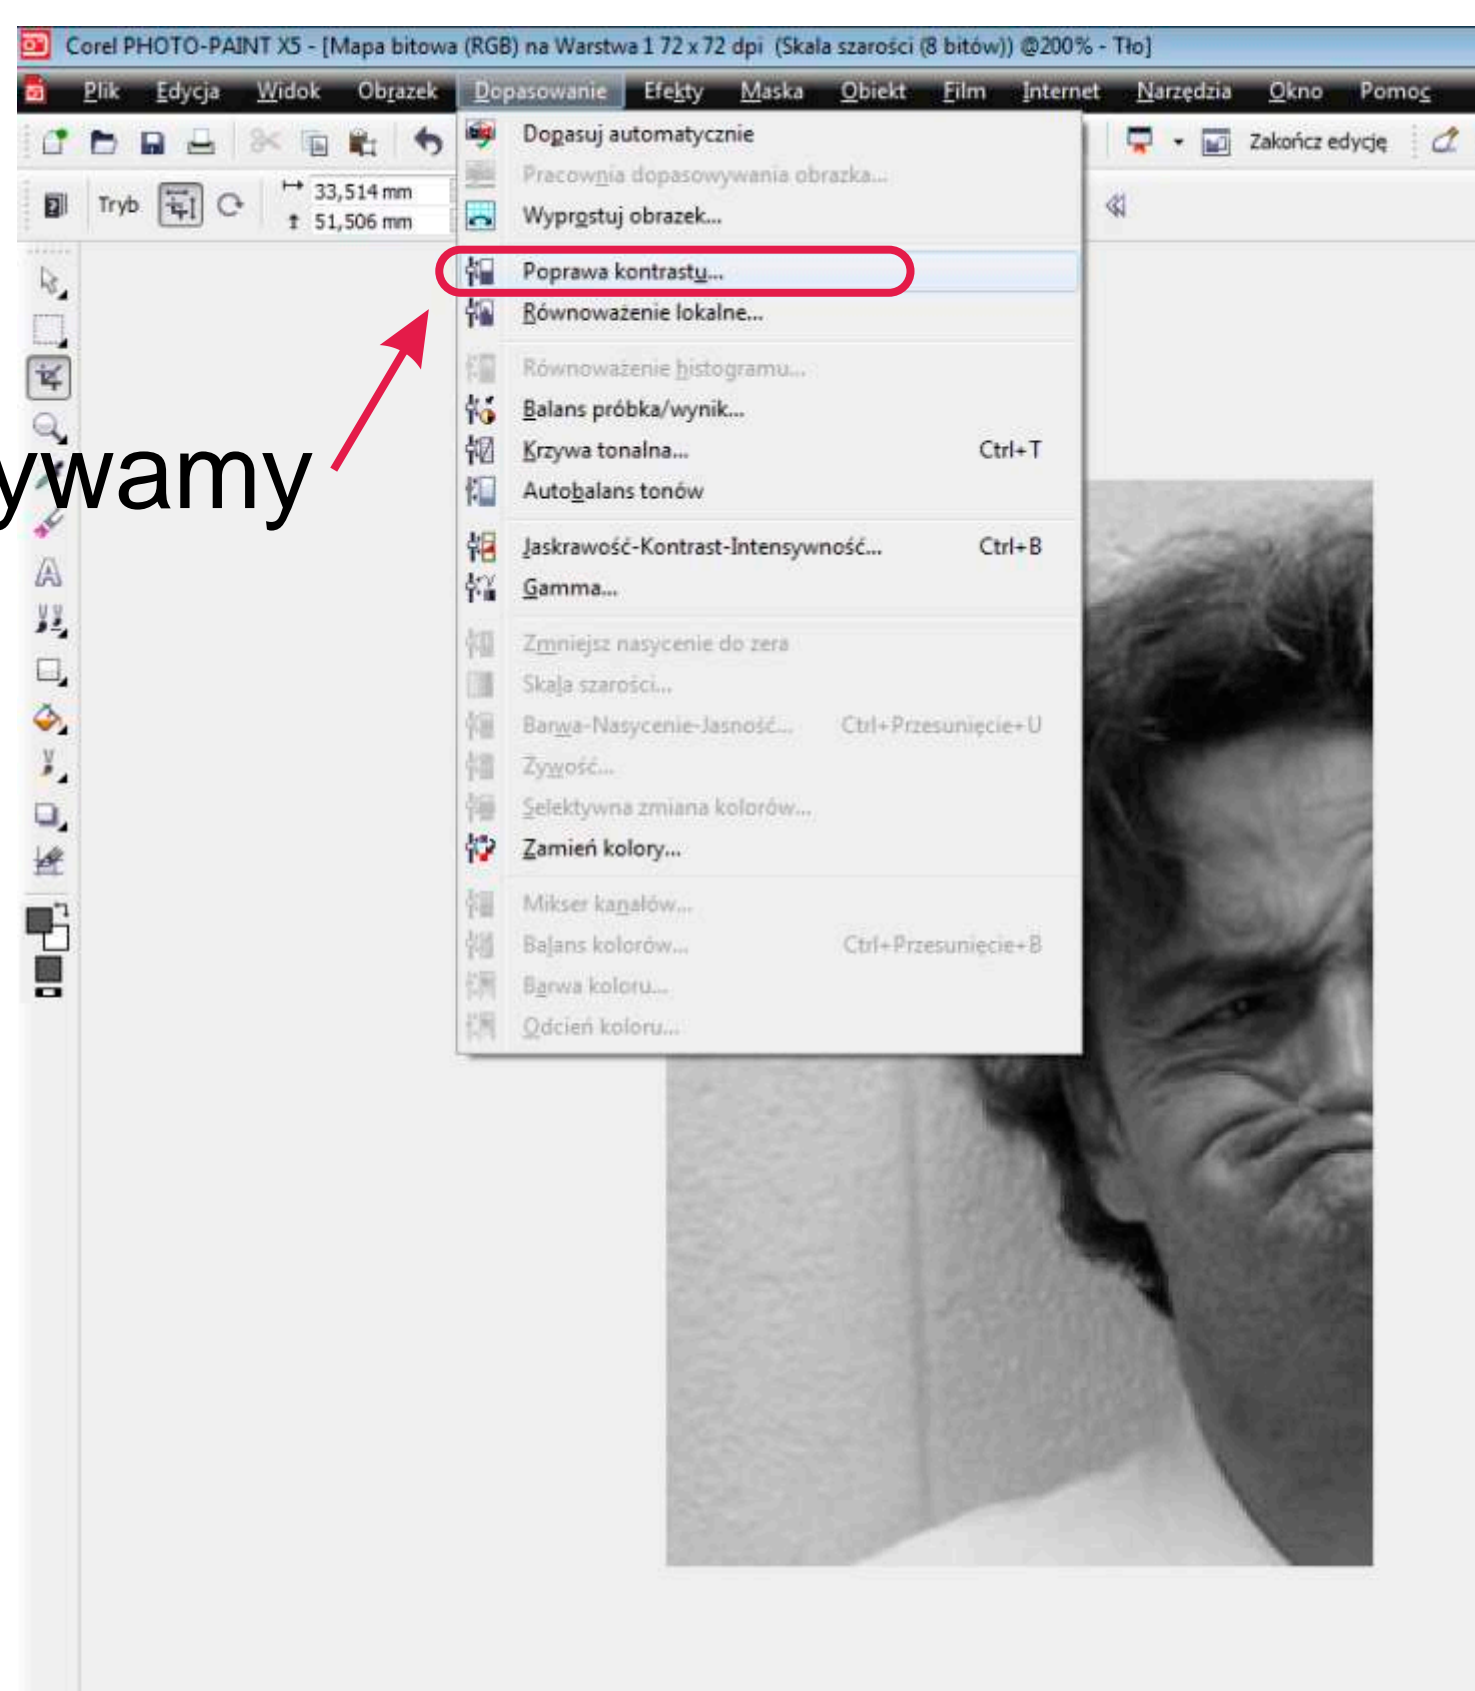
Corel PHOTO-PAINT X5 - [Mapa bitowa (RGB) na Warstwa 1 72 x 72 dpi (Skala szarości (8 bitów)) @200% - Tło]

Plik Edycja Widok Obrazek Dopasowanie Efekty Maska Obiekt Film Internet Narzędzia Okno Pomoc

Zakończ edycję

Tryb 33,514 mm 51,506 mm

Dopasuj automatycznie
Pracownia dopasowywania obrazka...
Wyprostuj obrazek...
Poprawa kontrastu...
Równoważenie lokalne...
Równoważenie histogramu...
Balans próbka/wynik...
Krzywa tonalna... Ctrl+T
Autobalans tonów
Jaskrawość-Kontrast-Intensywność... Ctrl+B
Gamma...
Zmniejsz nasycenie do zera
Skala szarości...
Barwa-Nasycenie-Jasność... Ctrl+Przesunięcie+U
Żywość...
Selektywna zmiana kolorów...
Zamień kolory...
Mikser kanałów...
Balans kolorów... Ctrl+Przesunięcie+B
Barwa koloru...
Odcień koloru...

ywamy